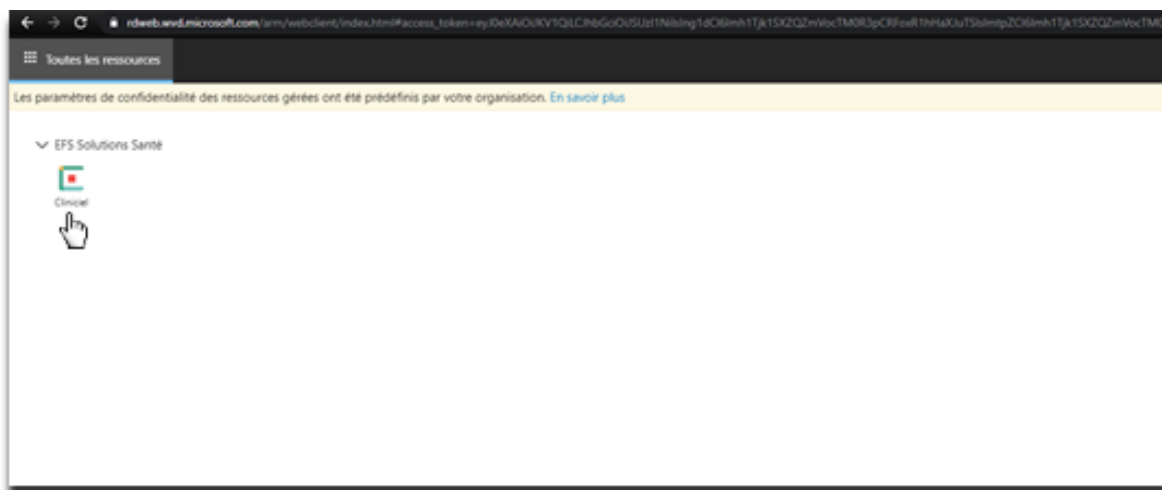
rdweb.wvd.microsoft.com/arm/webclient/index.html#access_token=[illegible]

Toutes les ressources

Les paramètres de confidentialité des ressources gérées ont été prédéfinis par votre organisation. En savoir plus

EFS Solutions Santé

Cliniciel